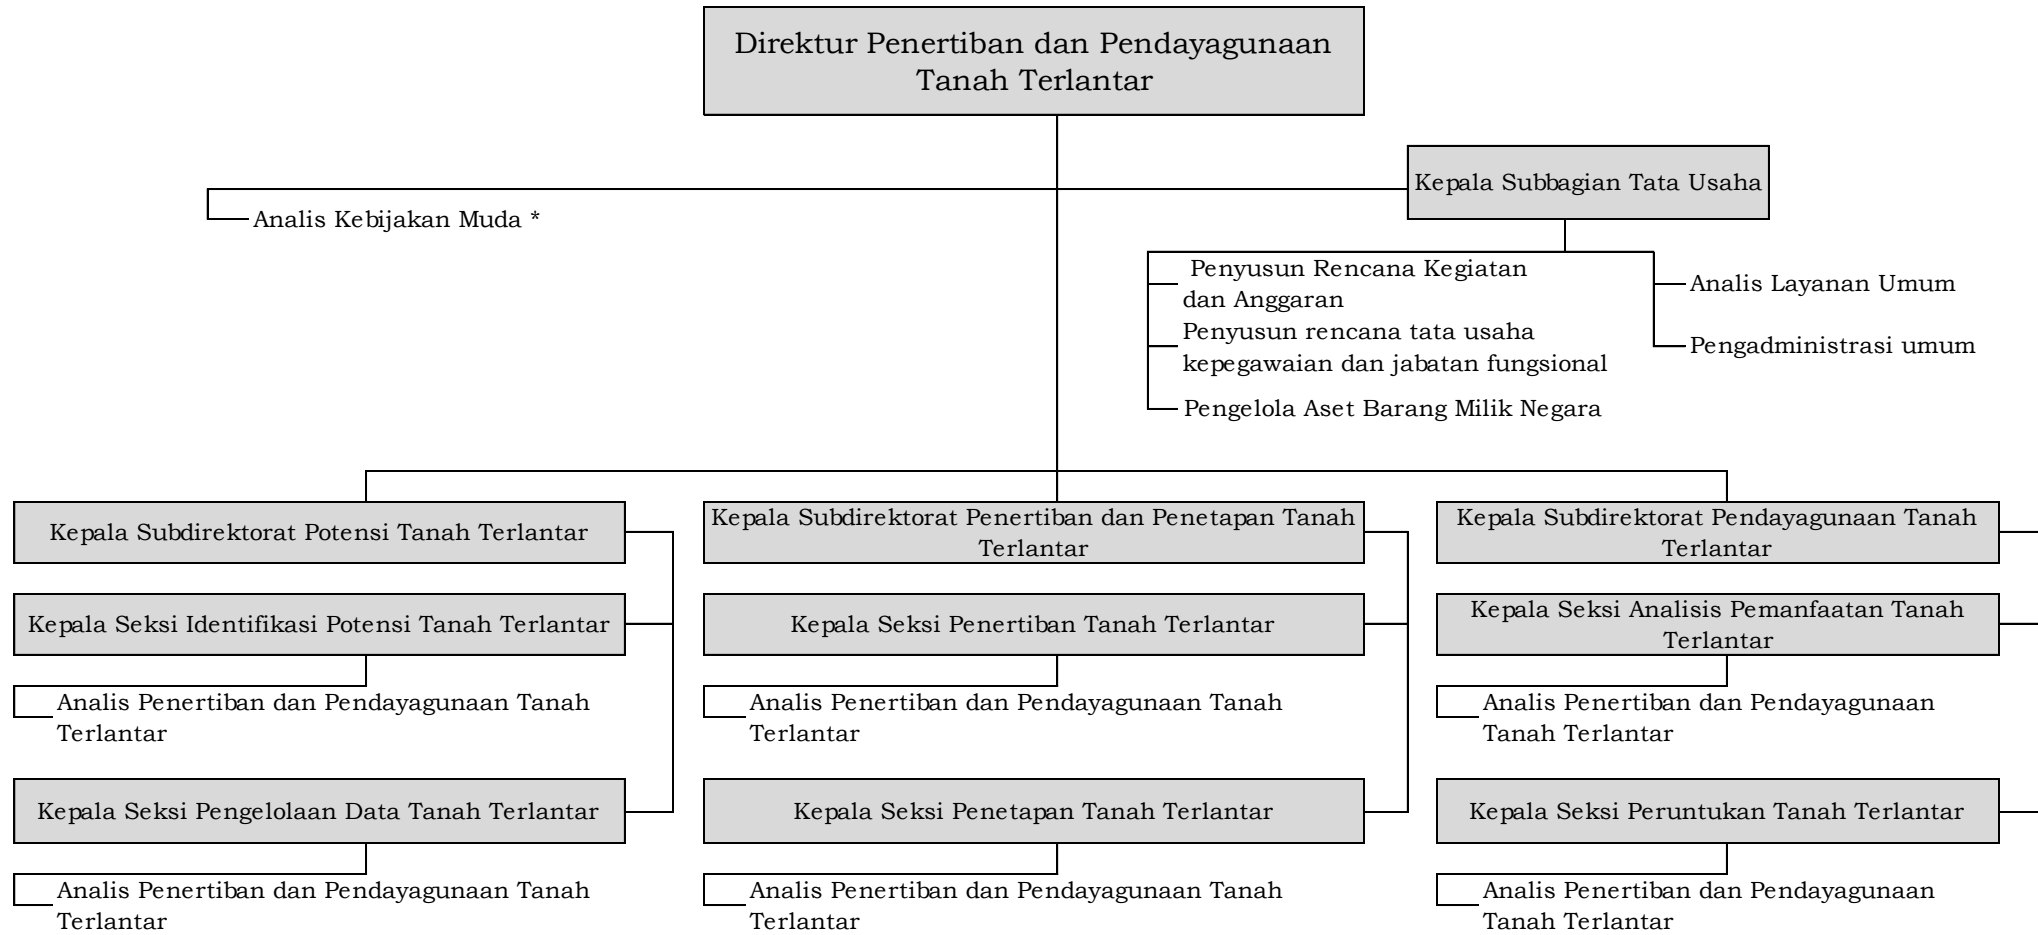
Direktur Penertiban dan Pendayagunaan Tanah Terlantar

Kepala Subbagian Tata Usaha

Analis Kebijakan Muda *

Penyusun Rencana Kegiatan dan Anggaran

Penyusun rencana tata usaha kepegawaian dan jabatan fungsional

Pengelola Aset Barang Milik Negara

Analis Layanan Umum

Pengadministrasi umum

Kepala Subdirektorat Potensi Tanah Terlantar

Kepala Seksi Identifikasi Potensi Tanah Terlantar

Analis Penertiban dan Pendayagunaan Tanah Terlantar

Kepala Seksi Pengelolaan Data Tanah Terlantar

Analis Penertiban dan Pendayagunaan Tanah Terlantar

Kepala Subdirektorat Penertiban dan Penetapan Tanah Terlantar

Kepala Seksi Penertiban Tanah Terlantar

Analis Penertiban dan Pendayagunaan Tanah Terlantar

Kepala Seksi Penetapan Tanah Terlantar

Analis Penertiban dan Pendayagunaan Tanah Terlantar

Kepala Subdirektorat Pendayagunaan Tanah Terlantar

Kepala Seksi Analisis Pemanfaatan Tanah Terlantar

Analis Penertiban dan Pendayagunaan Tanah Terlantar

Kepala Seksi Peruntukan Tanah Terlantar

Analis Penertiban dan Pendayagunaan Tanah Terlantar